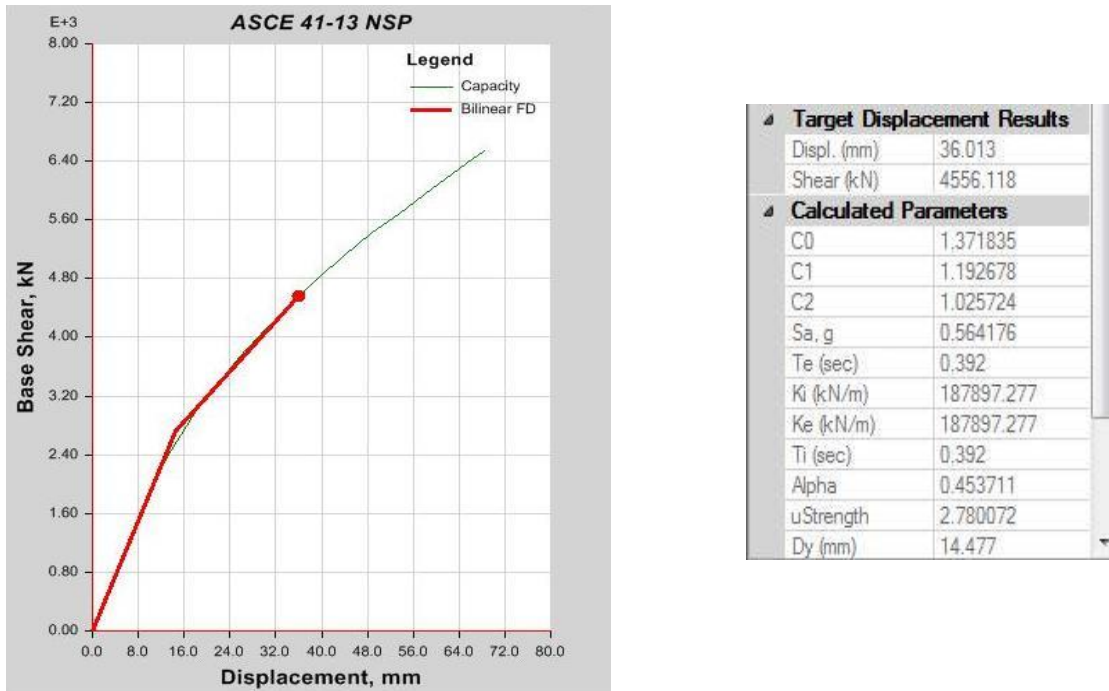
E+3
ASCE 41-13 NSP

Legend
Capacity
Bilinear FD

8.00
7.20
6.40
5.60
4.80
4.00
3.20
2.40
1.60
0.80
0.00

Base Shear, kN

0.0 8.0 16.0 24.0 32.0 40.0 48.0 56.0 64.0 72.0 80.0
Displacement, mm

| Target Displacement Results | |
|---|---|
| Displ. (mm) | 36.013 |
| Shear (kN) | 4556.118 |
| **Calculated Parameters** | |
| C0 | 1.371835 |
| C1 | 1.192678 |
| C2 | 1.025724 |
| Sa, g | 0.564176 |
| Te (sec) | 0.392 |
| Ki (kN/m) | 187897.277 |
| Ke (kN/m) | 187897.277 |
| Ti (sec) | 0.392 |
| Alpha | 0.453711 |
| uStrength | 2.780072 |
| Dy (mm) | 14.477 |